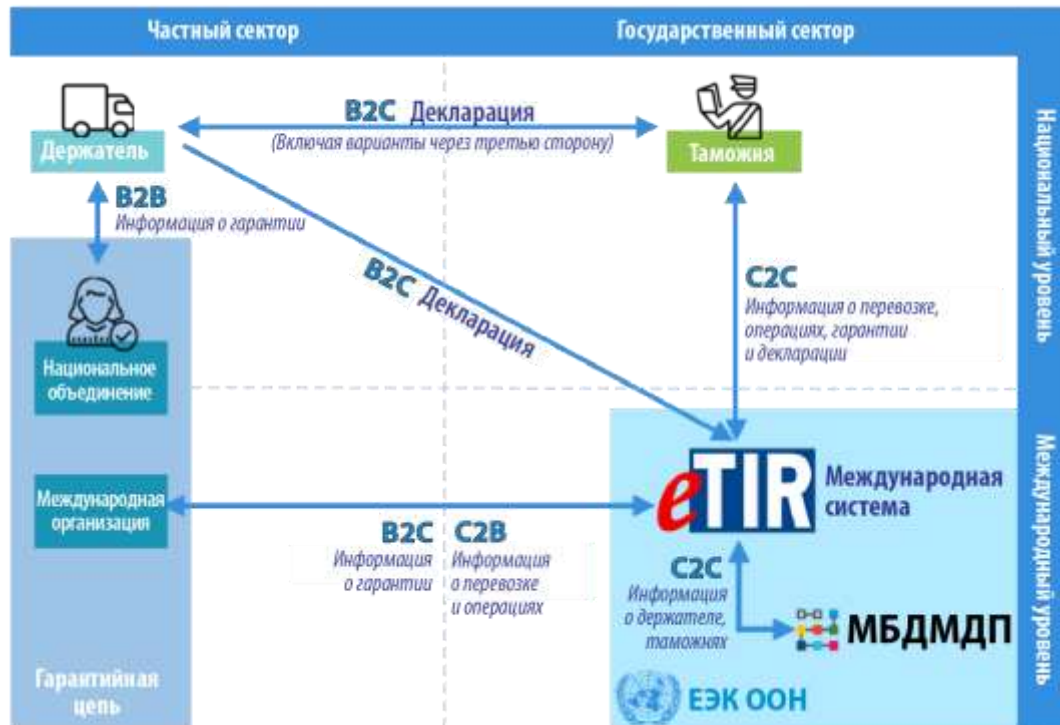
Частный сектор

Государственный сектор

Национальный уровень

Международный уровень

Держатель

B2C Декларация
(Включая варианты через третью сторону)

Таможня

B2B
Информация о гарантии

B2C Декларация

C2C
Информация о перевозке, операциях, гарантии и декларации

Национальное объединение

Международная организация

eTIR Международная система

B2C
Информация о гарантии

C2B
Информация о перевозке и операциях

C2C
Информация о держателе, таможнях

МБДМДП

Гарантийная цепь

ЕЭК ООН